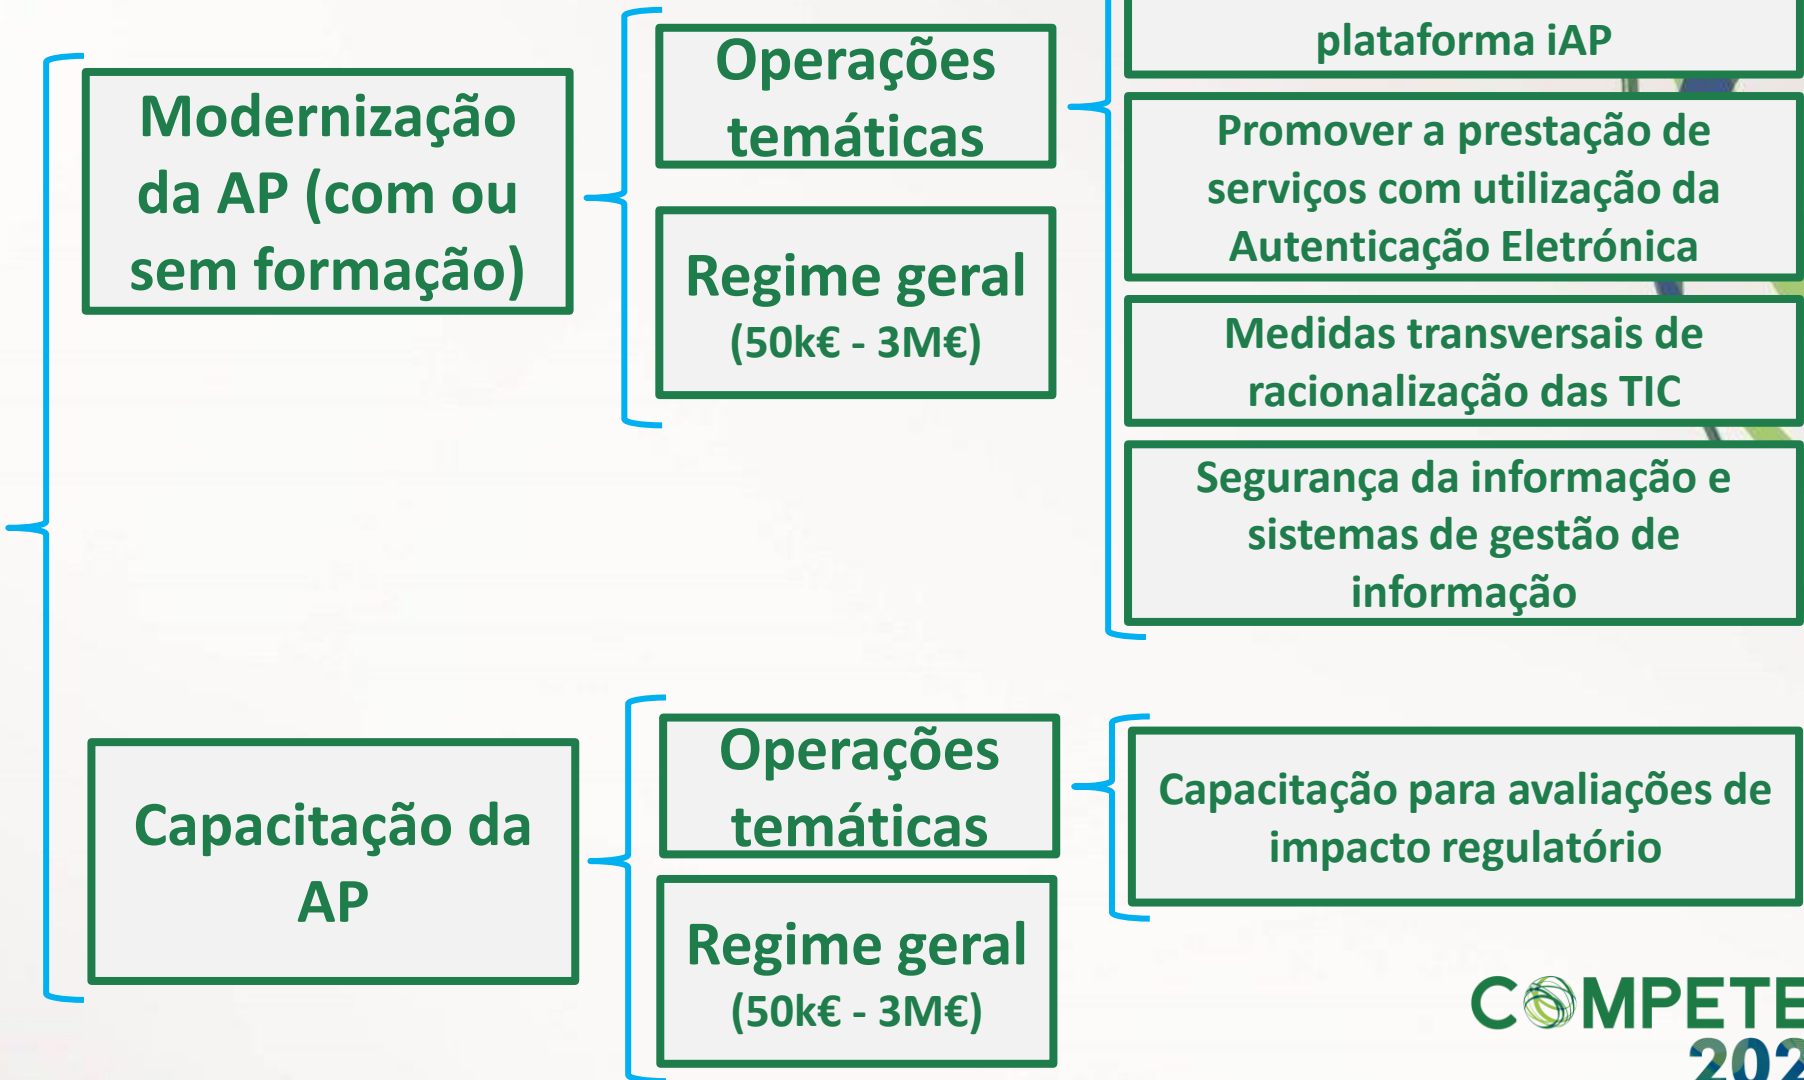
Modernização da AP (com ou sem formação)

Operações temáticas

Regime geral (50k€ - 3M€)

plataforma iAP

Promover a prestação de serviços com utilização da Autenticação Eletrónica

Medidas transversais de racionalização das TIC

Segurança da informação e sistemas de gestão de informação

Capacitação da AP

Operações temáticas

Regime geral (50k€ - 3M€)

Capacitação para avaliações de impacto regulatório

COMPETE
202